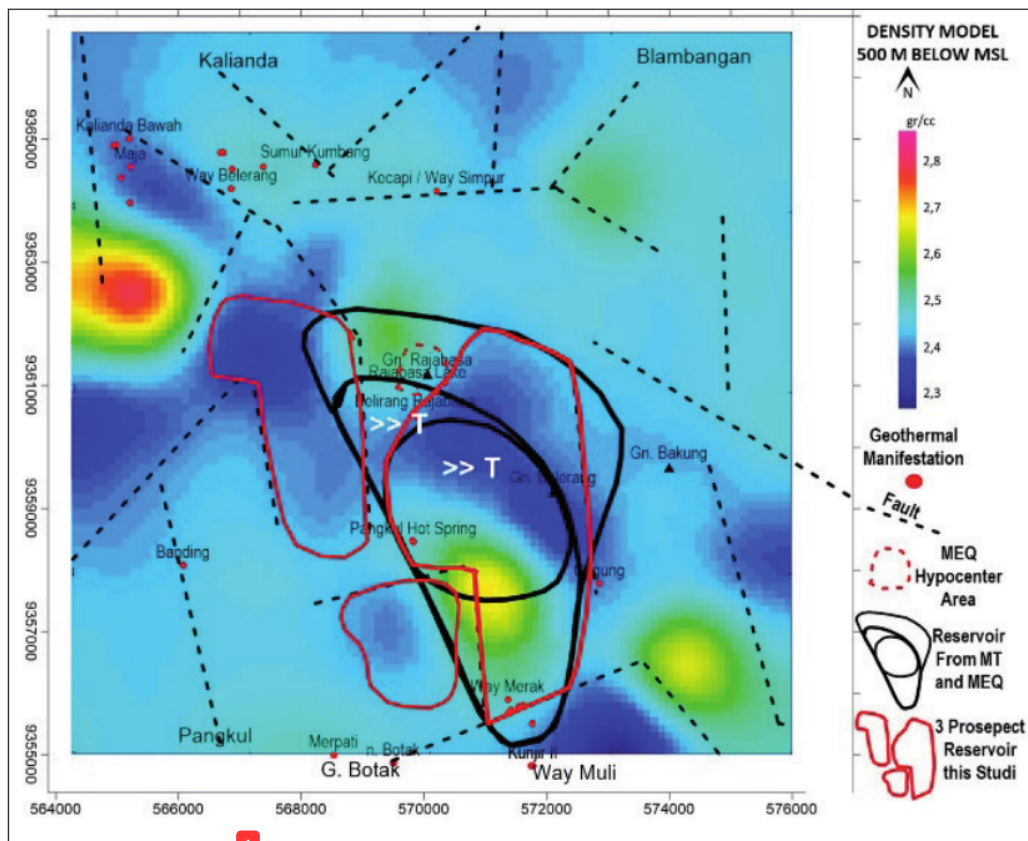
DENSITY MODEL
500 M BELOW MSL

N

gr/cc
2,8
2,7
2,6
2,5
2,4
2,3

Kalianda
Blambangan
Kalianda Bawah
Maja
Sumur Kumbang
Way Belerang
Kecapi / Way Simpur
Gn. Rajabasa
Rajabasa Lake
Belerang Rajabasa
>> T
>> T
Gn. Belerang
Gn. Bakung
Pangkul Hot Spring
Banding
Bagung
Way Merak
Pangkul
Merpati
n. Botak
G. Botak
Kunjir II
Way Muli

9365000
9363000
9361000
9359000
9357000
9355000

564000
566000
568000
570000
572000
574000
576000

Geothermal Manifestation
Fault
MEQ Hypocenter Area
Reservoir From MT and MEQ
3 Prosepect Reservoir this Studi